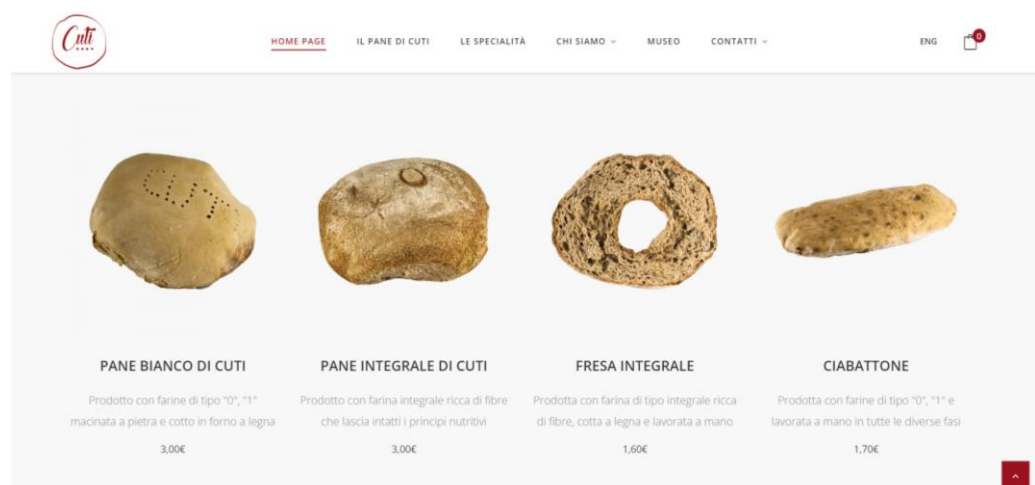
Cuti

HOME PAGE IL PANE DI CUTI LE SPECIALITÀ CHI SIAMO MUSEO CONTATTI ENG 0

PANE BIANCO DI CUTI

Prodotto con farine di tipo "0", "1" macinata a pietra e cotto in forno a legna

3,00€

PANE INTEGRALE DI CUTI

Prodotto con farina integrale ricca di fibre che lascia intatti i principi nutritivi

3,00€

FRESA INTEGRALE

Prodotta con farina di tipo integrale ricca di fibre, cotta a legna e lavorata a mano

1,60€

CIABATTONE

Prodotta con farine di tipo "0", "1" e lavorata a mano in tutte le diverse fasi

1,70€